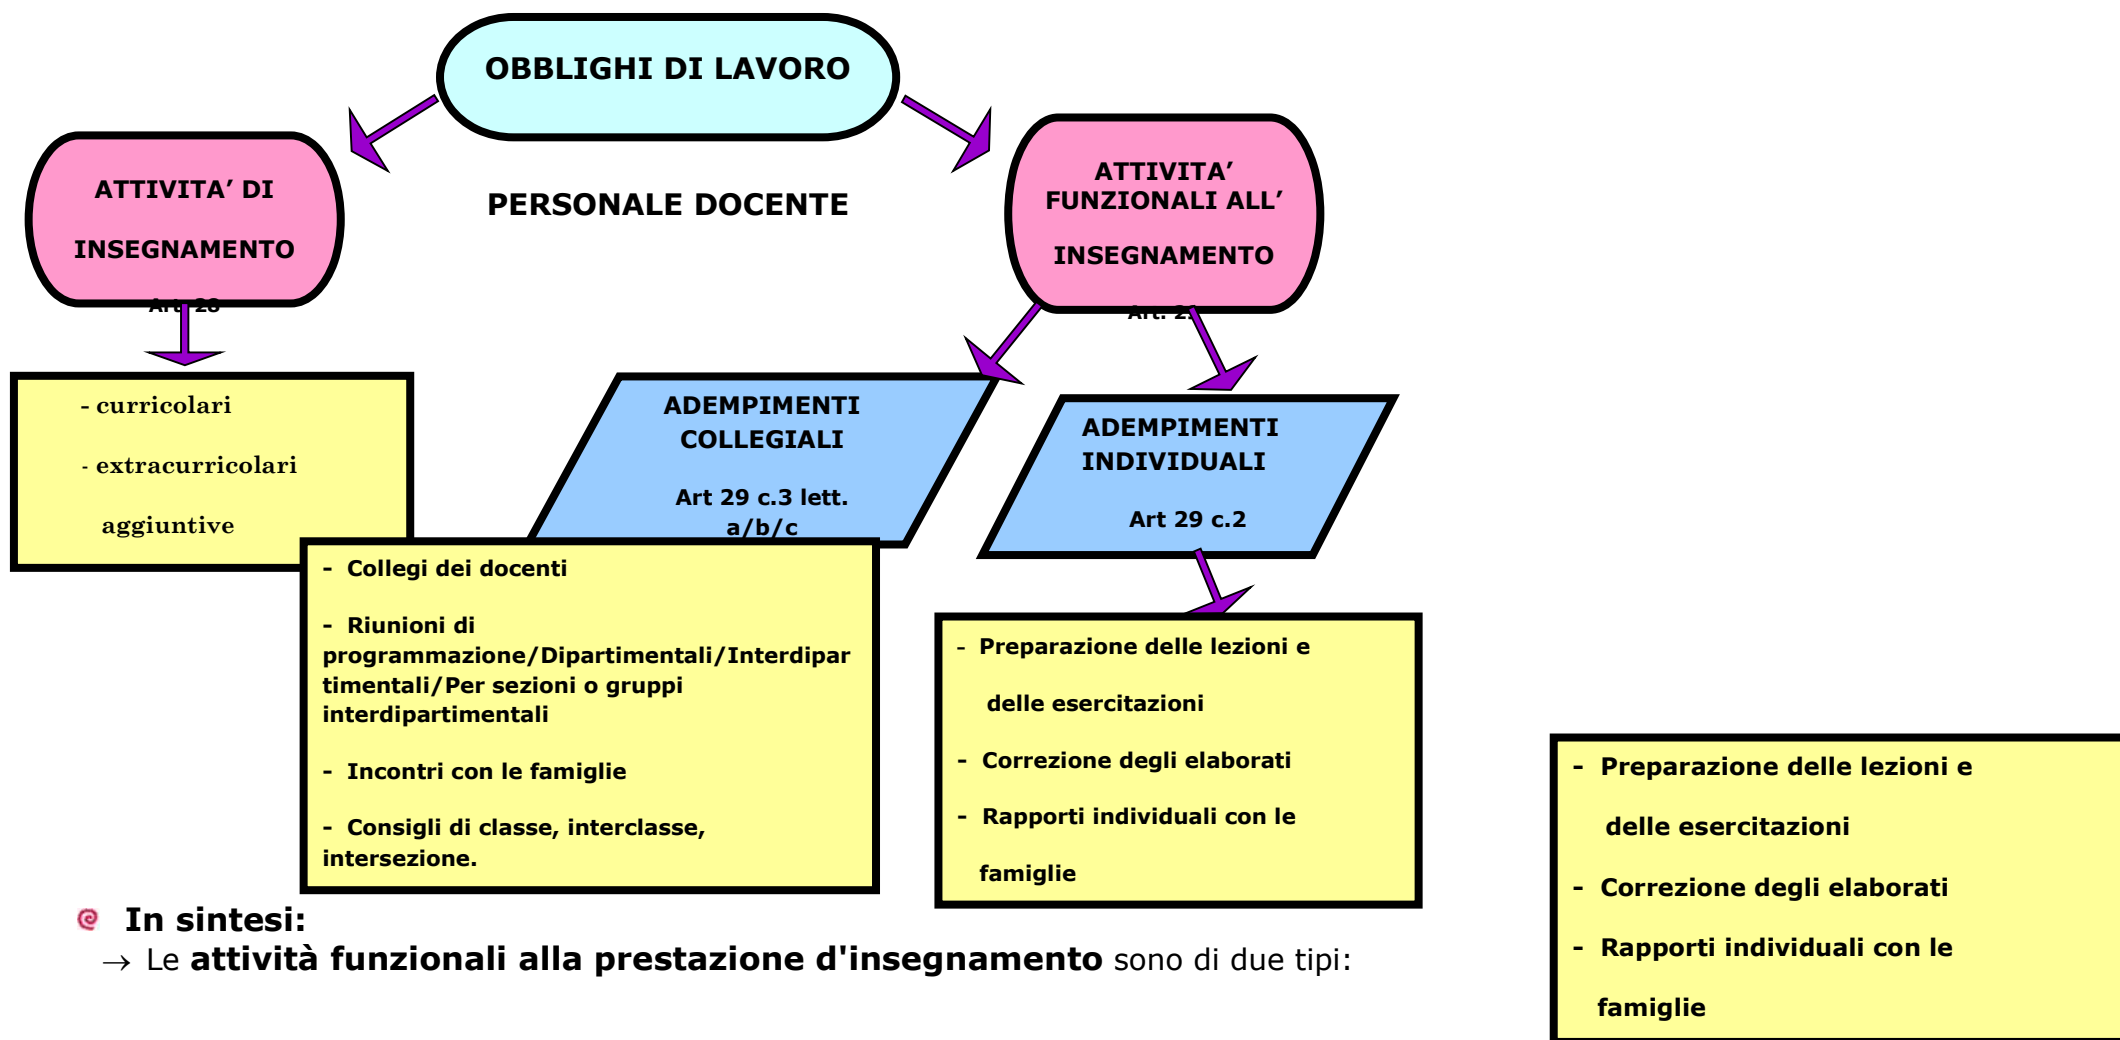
OBBLIGHI DI LAVORO

PERSONALE DOCENTE

ATTIVITA' DI

INSEGNAMENTO

Art. 28

ATTIVITA' FUNZIONALI ALL'

INSEGNAMENTO

Art. 2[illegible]

- curricolari

- extracurricolari

aggiuntive

ADEMPIMENTI COLLEGIALI

Art 29 c.3 lett. a/b/c

ADEMPIMENTI INDIVIDUALI

Art 29 c.2

- Collegi dei docenti

- Riunioni di programmazione/Dipartimentali/Interdipartimentali/Per sezioni o gruppi interdipartimentali

- Incontri con le famiglie

- Consigli di classe, interclasse, intersezione.

- Preparazione delle lezioni e delle esercitazioni

- Correzione degli elaborati

- Rapporti individuali con le famiglie

- Preparazione delle lezioni e delle esercitazioni

- Correzione degli elaborati

- Rapporti individuali con le famiglie

In sintesi:

→ Le attività funzionali alla prestazione d'insegnamento sono di due tipi: